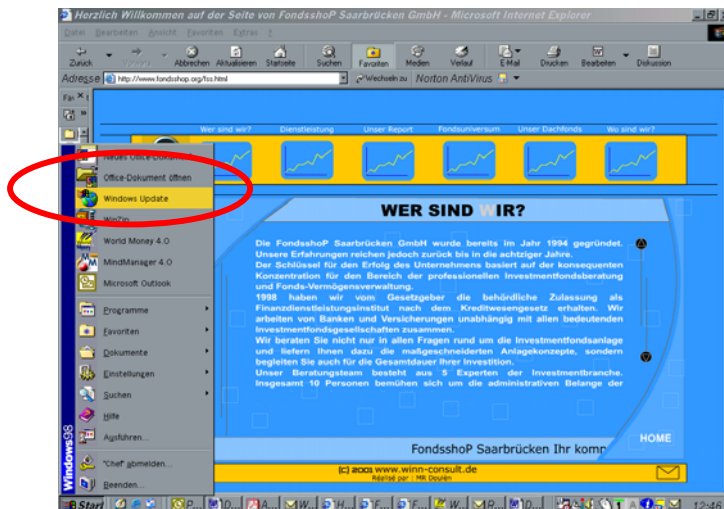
Herzlich Willkommen auf der Seite von FondsshoP Saarbrücken GmbH - Microsoft Internet Explorer

Datei Bearbeiten Ansicht Favoriten Extras ?

Zurück Vorwärts Abbrechen Aktualisieren Startseite Suchen Favoriten Medien Verlauf E-Mail Drucken Bearbeiten Diskussion

Adresse http://www.fondsshop.org/fss.html Wechseln zu Norton AntiVirus

Wer sind wir? Dienstleistung Unser Report Fondsuniversum Unser Dachfonds Wo sind wir?

Neues Office-Dokument
Office-Dokument öffnen
Windows Update
WinZip
World Money 4.0
MindManager 4.0
Microsoft Outlook
Programme
Favoriten
Dokumente
Einstellungen
Suchen
Hilfe
Ausführen...
"Chef" abmelden...
Beenden...

Windows98

WER SIND WIR?

Die FondsshoP Saarbrücken GmbH wurde bereits im Jahr 1994 gegründet. Unsere Erfahrungen reichen jedoch zurück bis in die achtziger Jahre.
Der Schlüssel für den Erfolg des Unternehmens basiert auf der konsequenten Konzentration für den Bereich der professionellen Investmentfondsberatung und Fonds-Vermögensverwaltung.
1998 haben wir vom Gesetzgeber die behördliche Zulassung als Finanzdienstleistungsinstitut nach dem Kreditwesengesetz erhalten. Wir arbeiten von Banken und Versicherungen unabhängig mit allen bedeutenden Investmentfondsgesellschaften zusammen.
Wir beraten Sie nicht nur in allen Fragen rund um die Investmentfondsanlage und liefern Ihnen dazu die maßgeschneiderten Anlagekonzepte, sondern begleiten Sie auch für die Gesamtdauer Ihrer Investition.
Unser Beratungsteam besteht aus 5 Experten der Investmentbranche. Insgesamt 10 Personen bemühen sich um die administrativen Belange der

FondsshoP Saarbrücken Ihr komp

HOME

(c) 2001 www.winn-consult.de
Réalisé par : MR Douen

Start

12:46